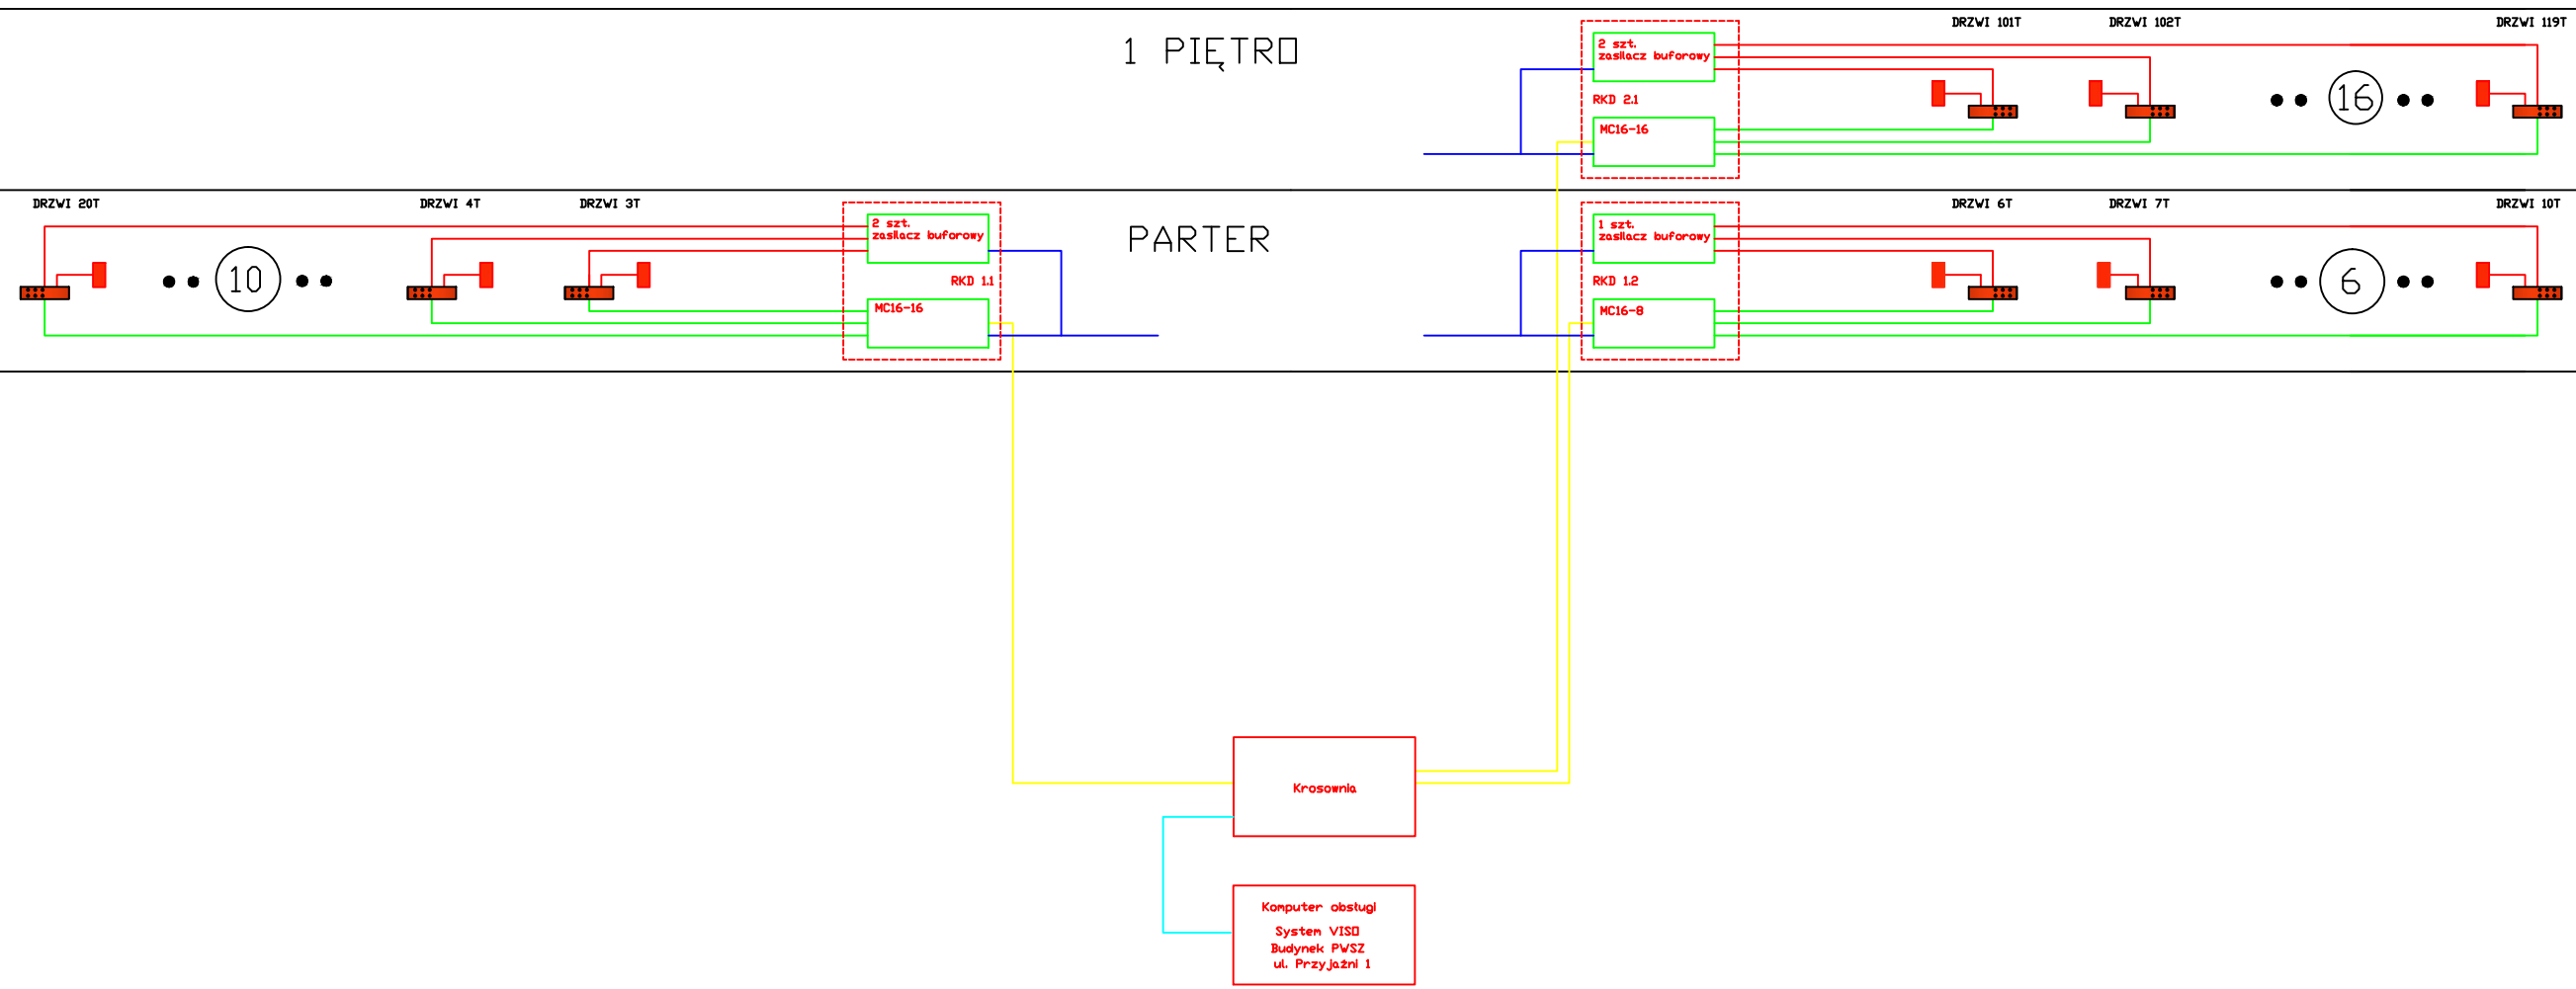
1 PIĘTRO

2 szt. zasilacz buforowy

RKD 2.1

MC16-16

DRZWI 101T

DRZWI 102T

16

DRZWI 119T

PARTER

DRZWI 20T

10

DRZWI 4T

DRZWI 3T

2 szt. zasilacz buforowy

RKD 1.1

MC16-16

1 szt. zasilacz buforowy

RKD 1.2

MC16-8

DRZWI 6T

DRZWI 7T

6

DRZWI 10T

Krosownia

Komputer obsługi
System VISO
Budynek PWSZ
ul. Przyjaźni 1